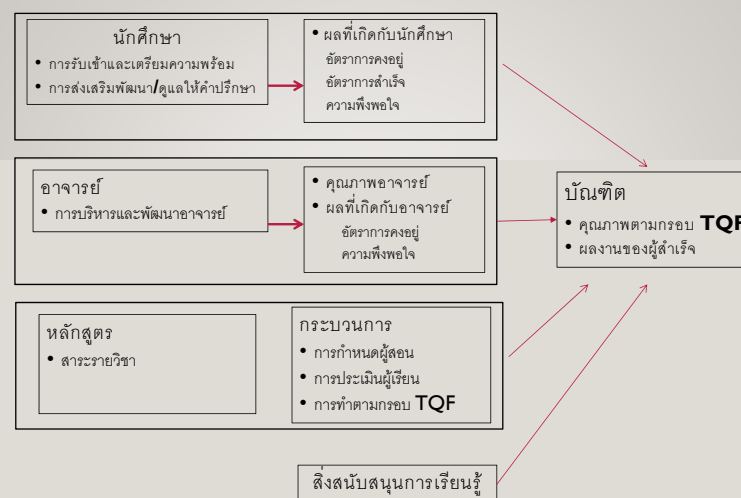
นักศึกษา

- การรับเข้าและเตรียมความพร้อม
- การส่งเสริมพัฒนา/ดูแลให้คำปรึกษา

- ผลที่เกิดกับนักศึกษา
อัตราการคงอยู่
อัตราการสำเร็จ
ความพึงพอใจ

อาจารย์

- การบริหารและพัฒนาอาจารย์

- คุณภาพอาจารย์
- ผลที่เกิดกับอาจารย์
อัตราการคงอยู่
ความพึงพอใจ

บัณฑิต

- คุณภาพตามกรอบ TQF
- ผลงานของผู้สำเร็จ

หลักสูตร

- สาระรายวิชา

กระบวนการ

- การกำหนดผู้สอน
- การประเมินผู้เรียน
- การทำตามกรอบ TQF

สิ่งสนับสนุนการเรียนรู้